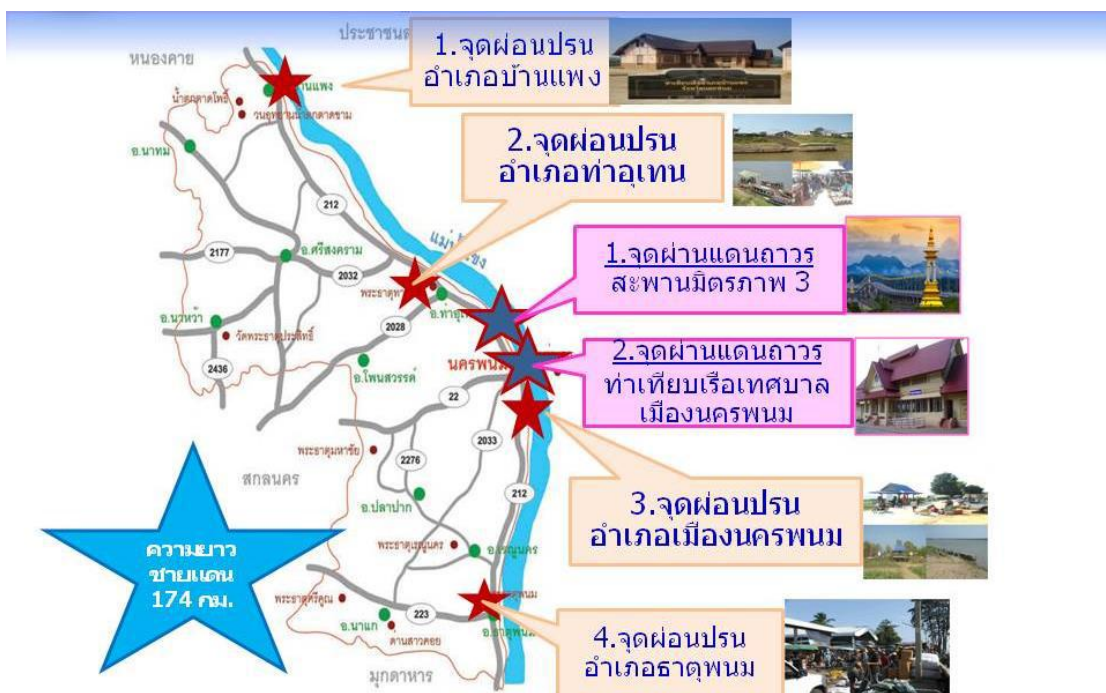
ประชาชนล

หนองคาย

บ้านแพง

น้ำตกตาดโพธิ์

วนอุทยานพระธาตุ

อ.นาทม

212

2177

อ.ศรีสงคราม

2032

แม่น้ำโขง

พระธาตุ

อ.ท่าอุเทน

2028

อ.นาหว้า

วัดพระธาตุประสิทธิ์

2436

อ.โพนสวรรค์

นครพนม

22

2033

พระธาตุมหาชัย

2276

สกลนคร

212

อ.ปลาปาก

พระธาตุเรณูนคร

อ.เรณูนคร

พระธาตุศรีคุณ

223

อ.นาแก

ศาลสาวคอย

อ.ธาตุพนม

มุกดาหาร

1.จุดผ่อนปรน อำเภอบ้านแพง

2.จุดผ่อนปรน อำเภอท่าอุเทน

1.จุดผ่านแดนถาวร สะพานมิตรภาพ 3

2.จุดผ่านแดนถาวร ท่าเทียบเรือเทศบาลเมืองนครพนม

3.จุดผ่อนปรน อำเภอเมืองนครพนม

4.จุดผ่อนปรน อำเภอธาตุพนม

ความยาว ชายแดน 174 กม.